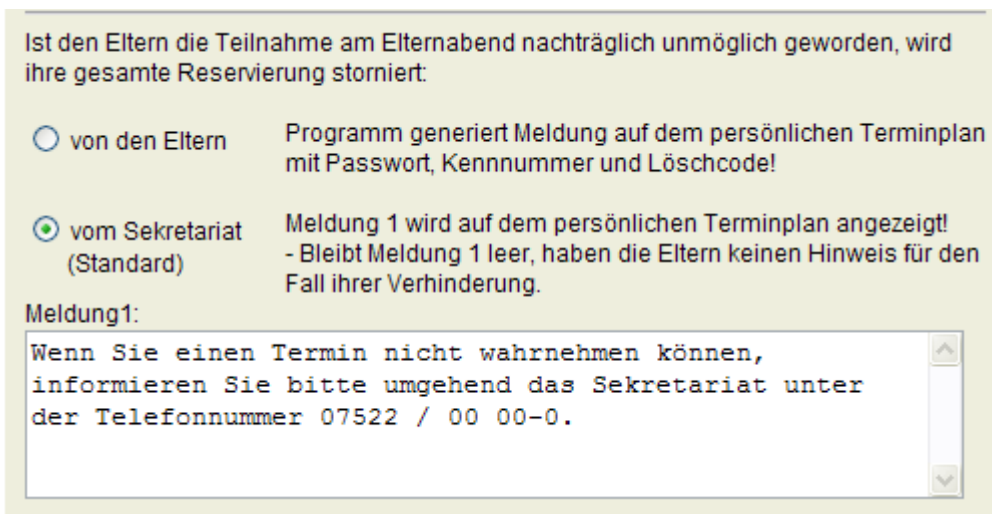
Ist den Eltern die Teilnahme am Elternabend nachträglich unmöglich geworden, wird ihre gesamte Reservierung storniert:

von den Eltern

Programm generiert Meldung auf dem persönlichen Terminplan mit Passwort, Kennnummer und Löschcode!

vom Sekretariat (Standard)

Meldung 1 wird auf dem persönlichen Terminplan angezeigt!
- Bleibt Meldung 1 leer, haben die Eltern keinen Hinweis für den Fall ihrer Verhinderung.

Meldung1:

Wenn Sie einen Termin nicht wahrnehmen können, informieren Sie bitte umgehend das Sekretariat unter der Telefonnummer 07522 / 00 00-0.